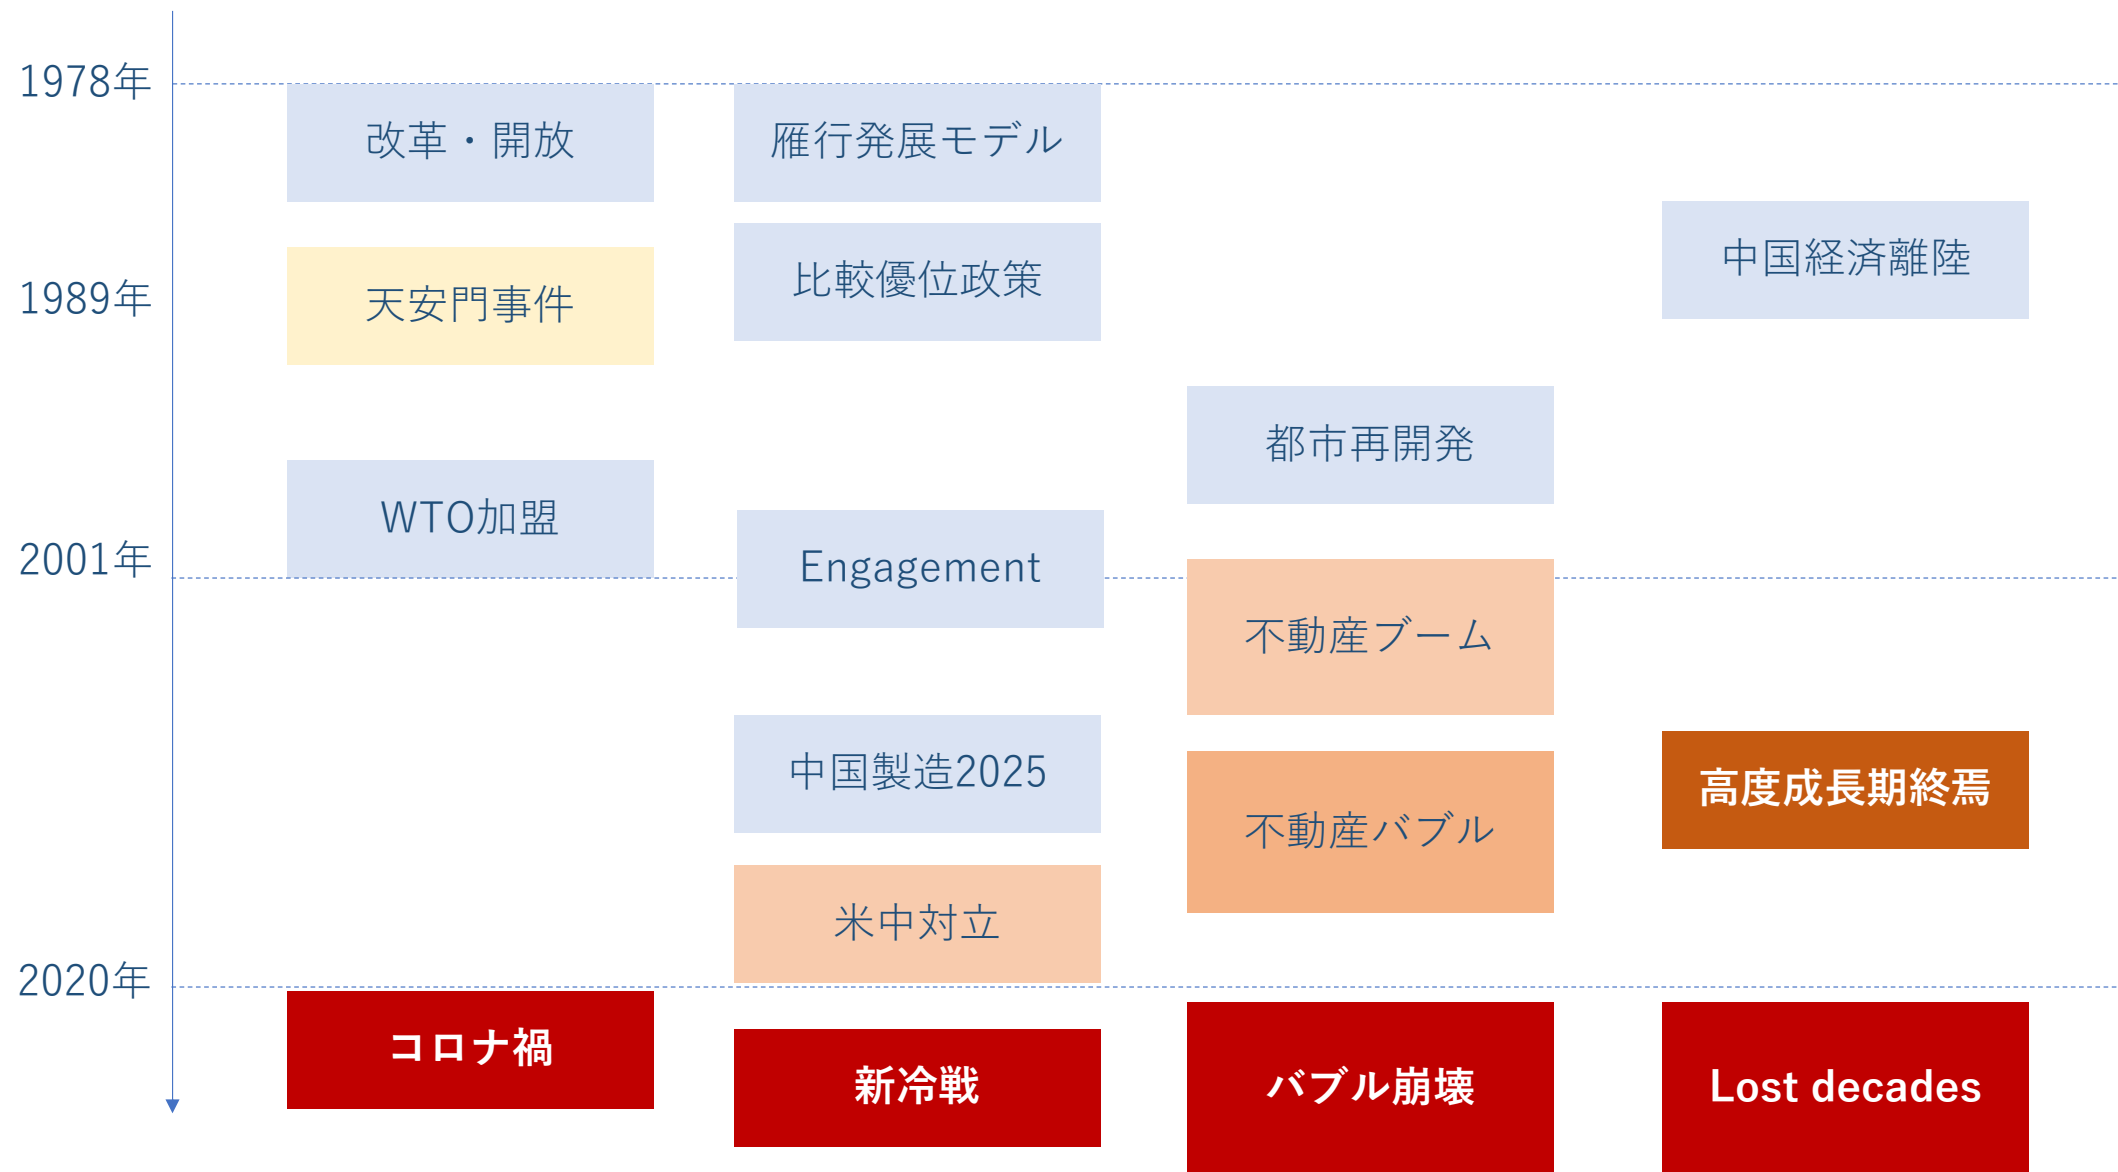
1978年

改革・開放

雁行発展モデル

中国経済離陸

1989年

天安門事件

比較優位政策

都市再開発

WTO加盟

2001年

Engagement

不動産ブーム

中国製造2025

高度成長期終焉

不動産バブル

米中対立

2020年

コロナ禍

新冷戦

バブル崩壊

Lost decades